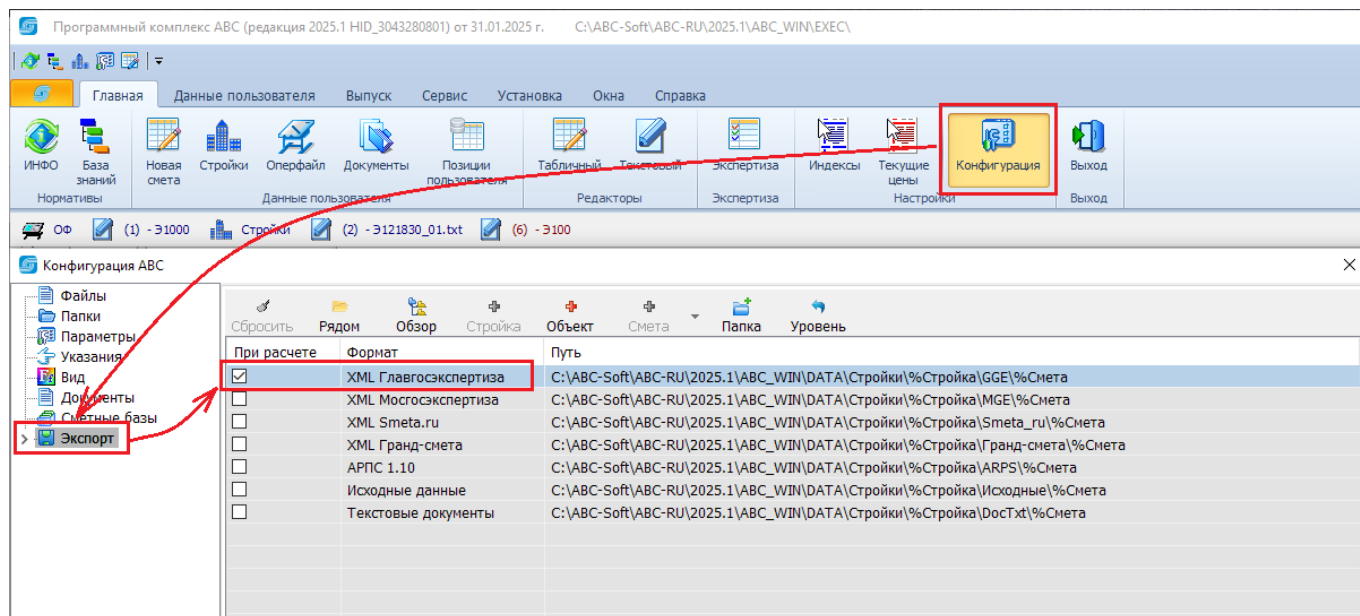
Программный комплекс АВС (редакция 2025.1 HID_3043280801) от 31.01.2025 г. C:\ABC-Soft\ABC-RU\2025.1\ABC_WIN\EXEC\

Главная Данные пользователя Выпуск Сервис Установка Окна Справка

ИНФО База знаний
Нормативы
Новая смета Стройки Оперфайл Документы Позиции пользователя
Данные пользователя
Табличный Текстовый
Редакторы
Экспертиза
Экспертиза
Индексы Текущие цены Конфигурация
Настройки
Выход
Выход

ОФ (1) - Э1000 Стройки (2) - Э121830_01.txt (6) - Э100

Конфигурация АВС

Файлы
Папки
Параметры
Указания
Вид
Документы
Сметные базы
Экспорт

Сбросить Рядом Обзор Стройка Объект Смета Папка Уровень

| При расчете | Формат | Путь |
|---|---|---|
| ☑ | XML Главгосэкспертиза | C:\ABC-Soft\ABC-RU\2025.1\ABC_WIN\DATA\Стройки\%Стройка\GGE\%Смета |
| ☐ | XML Мосгосэкспертиза | C:\ABC-Soft\ABC-RU\2025.1\ABC_WIN\DATA\Стройки\%Стройка\MGE\%Смета |
| ☐ | XML Smeta.ru | C:\ABC-Soft\ABC-RU\2025.1\ABC_WIN\DATA\Стройки\%Стройка\Smeta_ru\%Смета |
| ☐ | XML Гранд-смета | C:\ABC-Soft\ABC-RU\2025.1\ABC_WIN\DATA\Стройки\%Стройка\Гранд-смета\%Смета |
| ☐ | АРПС 1.10 | C:\ABC-Soft\ABC-RU\2025.1\ABC_WIN\DATA\Стройки\%Стройка\ARPS\%Смета |
| ☐ | Исходные данные | C:\ABC-Soft\ABC-RU\2025.1\ABC_WIN\DATA\Стройки\%Стройка\Исходные\%Смета |
| ☐ | Текстовые документы | C:\ABC-Soft\ABC-RU\2025.1\ABC_WIN\DATA\Стройки\%Стройка\DocTxt\%Смета |